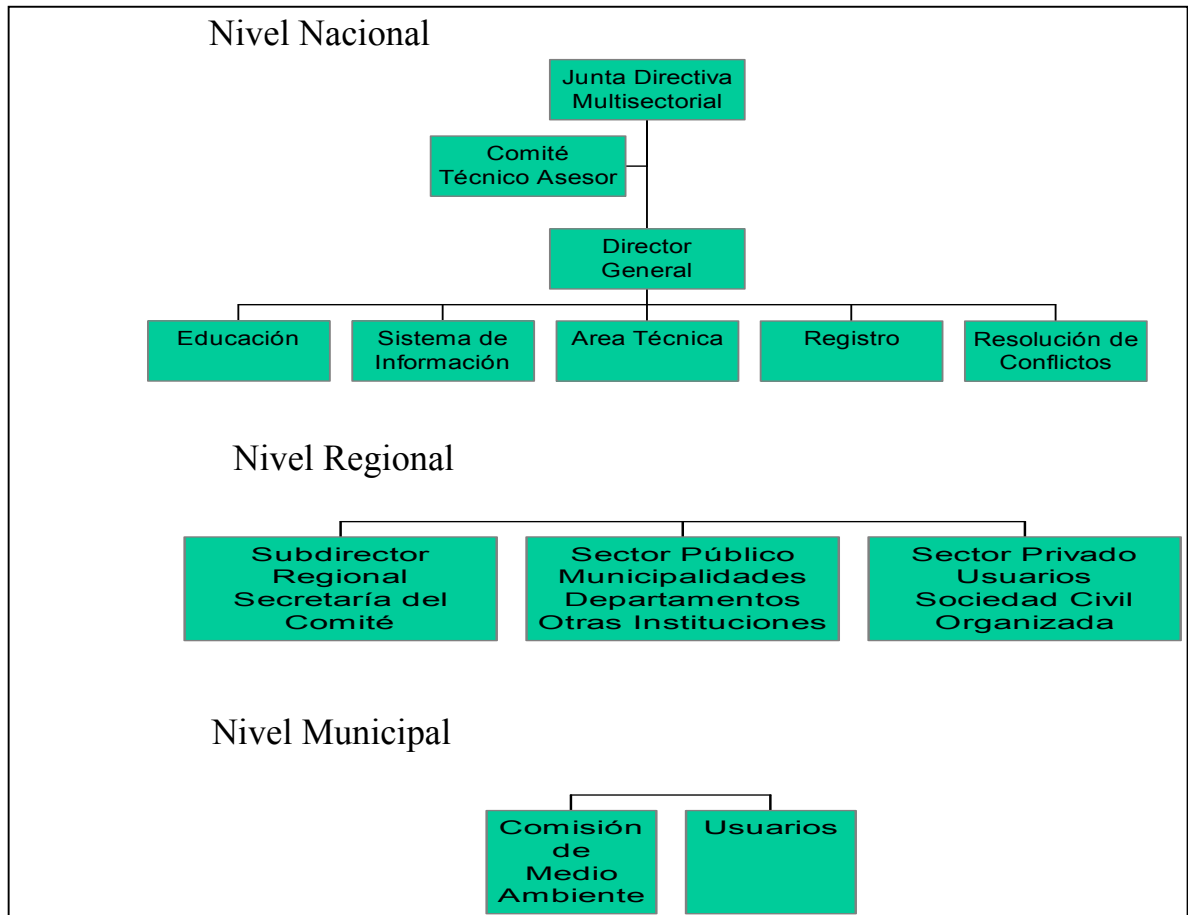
Nivel Nacional

Junta Directiva Multisectorial

Comité Técnico Asesor

Director General

Educación

Sistema de Información

Area Técnica

Registro

Resolución de Conflictos

Nivel Regional

Subdirector Regional Secretaría del Comité

Sector Público Municipalidades Departamentos Otras Instituciones

Sector Privado Usuarios Sociedad Civil Organizada

Nivel Municipal

Comisión de Medio Ambiente

Usuarios